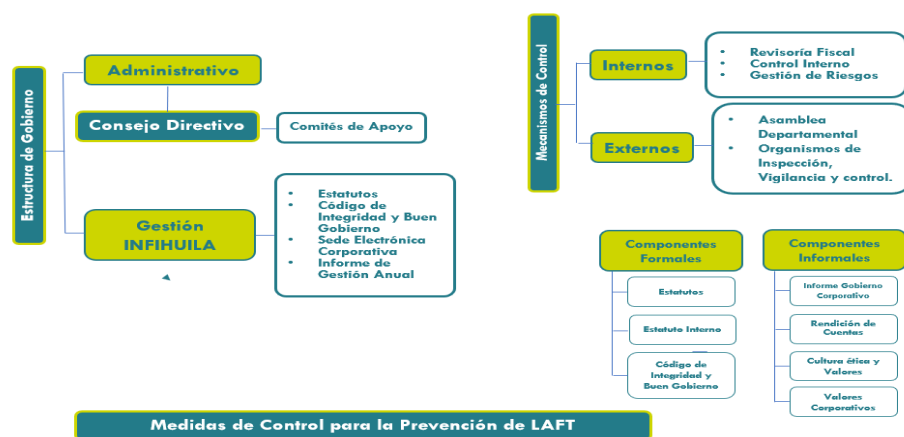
Estructura de Gobierno

Administrativo

Consejo Directivo

Comités de Apoyo

Gestión INFIHUILA

- Estatutos
- Código de Integridad y Buen Gobierno
- Sede Electrónica Corporativa
- Informe de Gestión Anual

Mecanismos de Control

Internos

- Revisoría Fiscal
- Control Interno
- Gestión de Riesgos

Externos

- Asamblea Departamental
- Organismos de Inspección, Vigilancia y control.

Componentes Formales

Estatutos

Estatuto Interno

Código de Integridad y Buen Gobierno

Componentes Informales

Informe Gobierno Corporativo

Rendición de Cuentas

Cultura ética y Valores

Valores Corporativos

Medidas de Control para la Prevención de LAFT